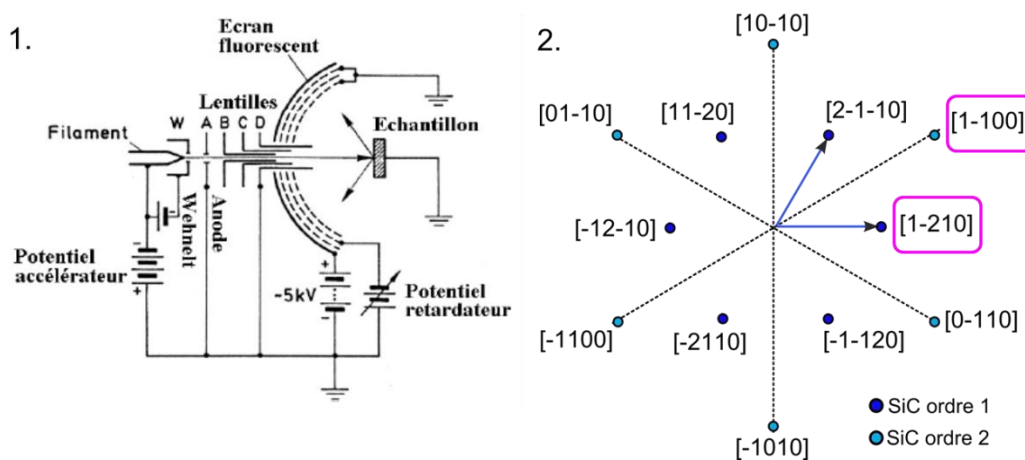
1.

Ecran fluorescent

Lentilles

W A B C D

Filament

Echantillon

Wehnelt

Anode

Potentiel accélérateur

-5kV

Potentiel retardateur

2.

[10-10]

[01-10]

[11-20]

[2-1-10]

[1-100]

[-12-10]

[1-210]

[-1100]

[-2110]

[-1-120]

[0-110]

[-1010]

SiC ordre 1

SiC ordre 2